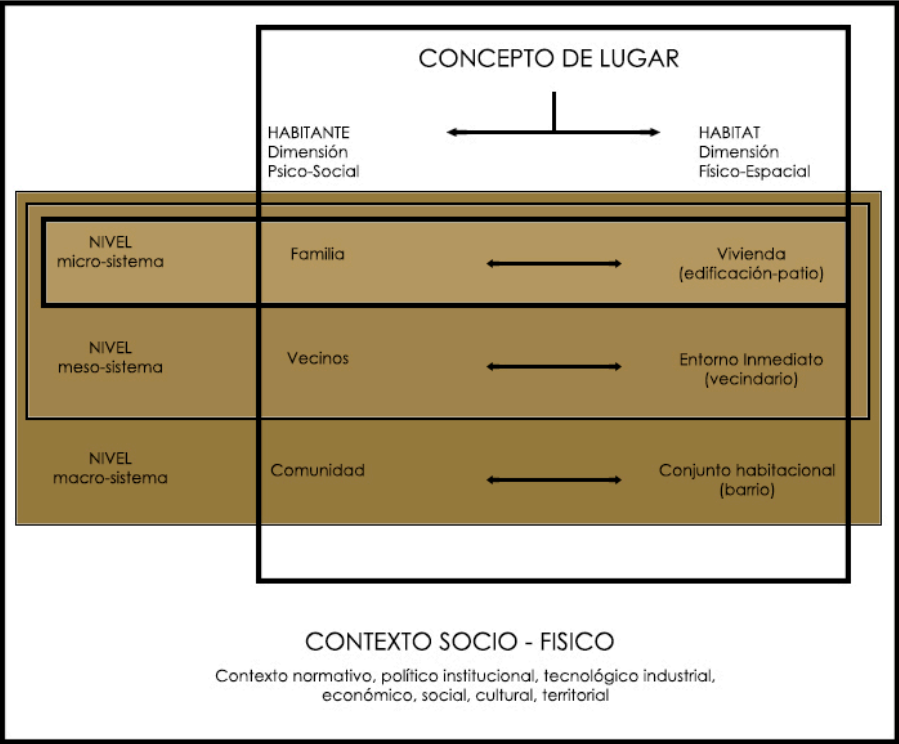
CONCEPTO DE LUGAR

HABITANTE
Dimensión
Psico-Social

HABITAT
Dimensión
Físico-Espacial

NIVEL
micro-sistema

Familia

Vivienda
(edificación-patio)

NIVEL
meso-sistema

Vecinos

Entorno Inmediato
(vecindario)

NIVEL
macro-sistema

Comunidad

Conjunto habitacional
(barrio)

CONTEXTO SOCIO - FISICO

Contexto normativo, político institucional, tecnológico industrial, económico, social, cultural, territorial